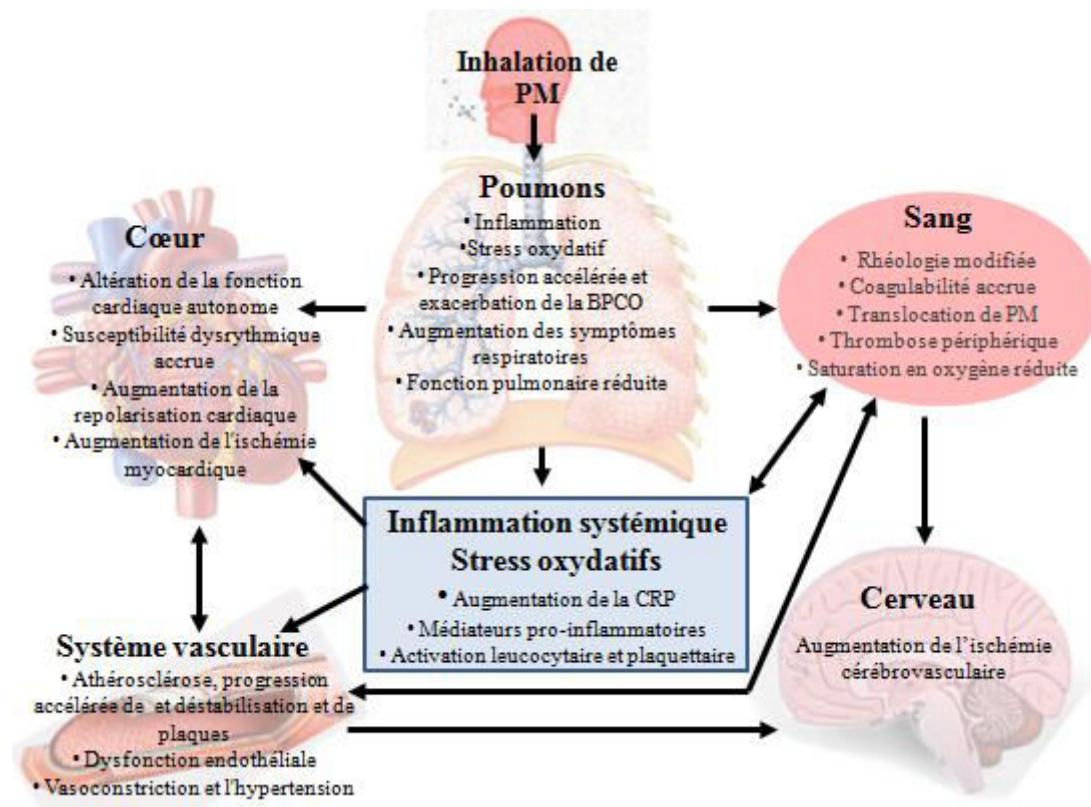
Inhalation de PM

Poumons
• Inflammation
• Stress oxydatif
• Progression accélérée et exacerbation de la BPCO
• Augmentation des symptômes respiratoires
• Fonction pulmonaire réduite

Cœur
• Altération de la fonction cardiaque autonome
• Susceptibilité dysrythmique accrue
• Augmentation de la repolarisation cardiaque
• Augmentation de l'ischémie myocardique

Sang
• Rhéologie modifiée
• Coagulabilité accrue
• Translocation de PM
• Thrombose périphérique
• Saturation en oxygène réduite

Inflammation systémique
Stress oxydatifs
• Augmentation de la CRP
• Médiateurs pro-inflammatoires
• Activation leucocytaire et plaquettaire

Cerveau
Augmentation de l'ischémie cérébrovasculaire

Système vasculaire
• Athérosclérose, progression accélérée de et déstabilisation et de plaques
• Dysfonction endothéliale
• Vasoconstriction et l'hypertension